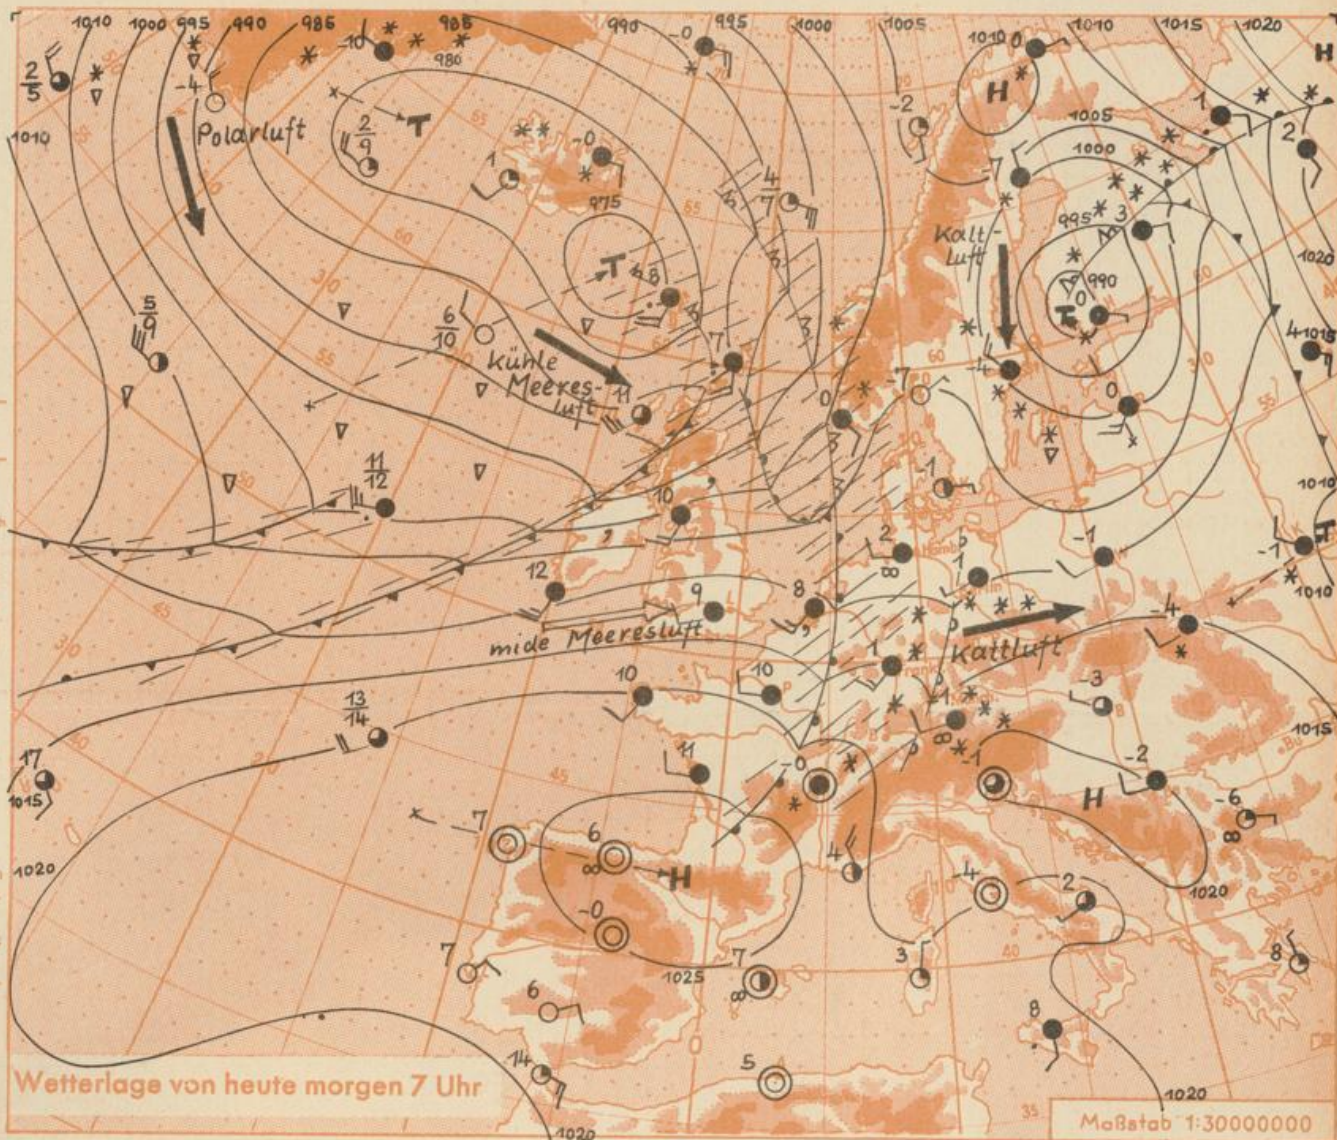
1010 1000 995 990 985 985 990 995 1000 1005 1010 1010 1015 1020

980

H

Polarluft

T

$\frac{2}{5}$

-4

-10

$\frac{2}{9}$

1010

975

T

kühle Meeresluft

Kalt-luft

995

990

T

1005

1000

$\frac{5}{9}$

$\frac{6}{10}$

$\frac{11}{12}$

12

mide Meeresluft

Kaltluft

10

9

8

$\frac{13}{14}$

17

1015

1020

H

1025

H

1020

1015

1010

1020

Wetterlage von heute morgen 7 Uhr

Maßstab 1:30000000

1020